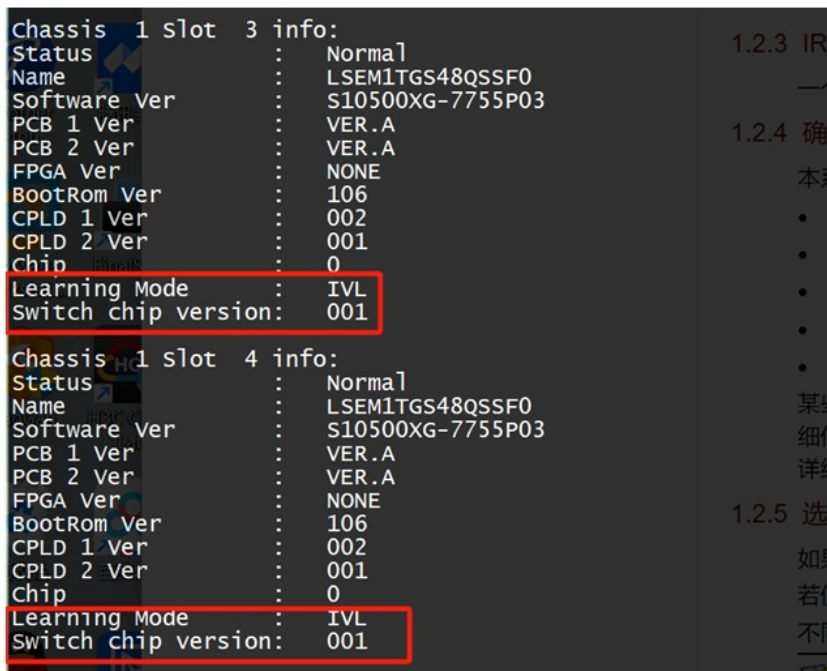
Chassis 1 Slot 3 info:
Status : Normal
Name : LSEM1TGS48QSSF0
Software Ver : S10500XG-7755P03
PCB 1 Ver : VER.A
PCB 2 Ver : VER.A
FPGA Ver : NONE
BootRom Ver : 106
CPLD 1 Ver : 002
CPLD 2 Ver : 001
Chip : 0
Learning Mode : IVL
Switch chip version: 001
Chassis 1 Slot 4 info:
Status : Normal
Name : LSEM1TGS48QSSF0
Software Ver : S10500XG-7755P03
PCB 1 Ver : VER.A
PCB 2 Ver : VER.A
FPGA Ver : NONE
BootRom Ver : 106
CPLD 1 Ver : 002
CPLD 2 Ver : 001
Chip : 0
Learning Mode : IVL
Switch chip version: 001

1.2.3 IR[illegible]
一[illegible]
1.2.4 确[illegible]
本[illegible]
•
•
•
•
•
某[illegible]
细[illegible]
详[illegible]
1.2.5 选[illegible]
如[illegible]
若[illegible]
不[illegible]